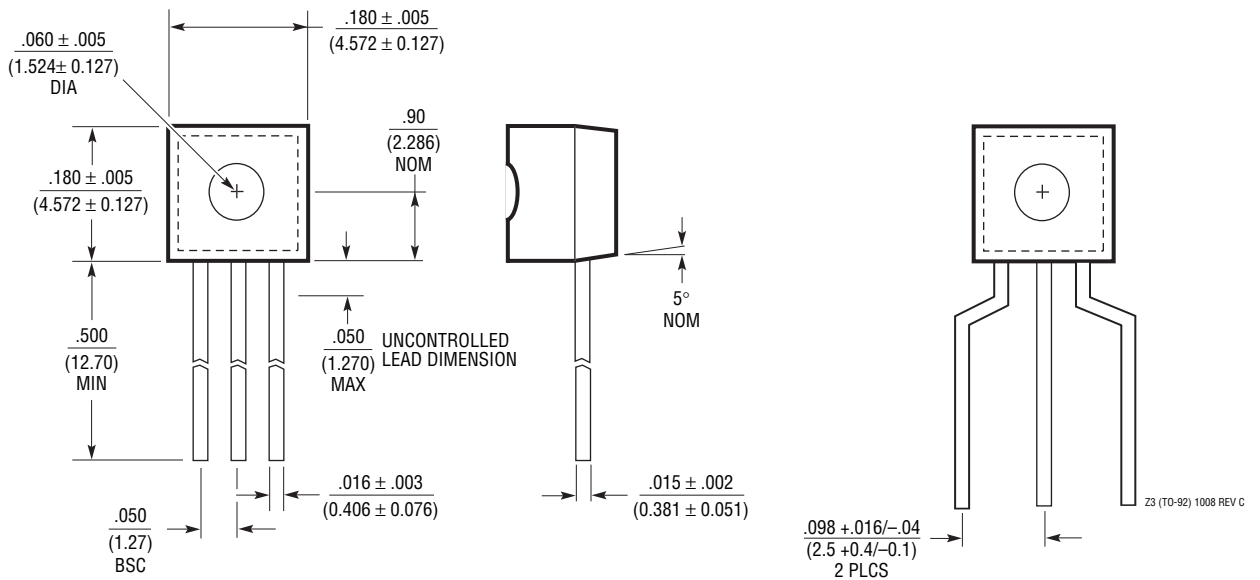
$\frac{.060 \pm .005}{(1.524 \pm 0.127)}$
DIA

$\frac{.180 \pm .005}{(4.572 \pm 0.127)}$

$\frac{.180 \pm .005}{(4.572 \pm 0.127)}$

$\frac{.90}{(2.286)}$
NOM

$\frac{.500}{(12.70)}$
MIN

$\frac{.050}{(1.270)}$
MAX
UNCONTROLLED LEAD DIMENSION

5°
NOM

$\frac{.016 \pm .003}{(0.406 \pm 0.076)}$

$\frac{.015 \pm .002}{(0.381 \pm 0.051)}$

$\frac{.050}{(1.27)}$
BSC

$\frac{.098 +.016/-.04}{(2.5 +0.4/-0.1)}$
2 PLCS

Z3 (TO-92) 1008 REV C